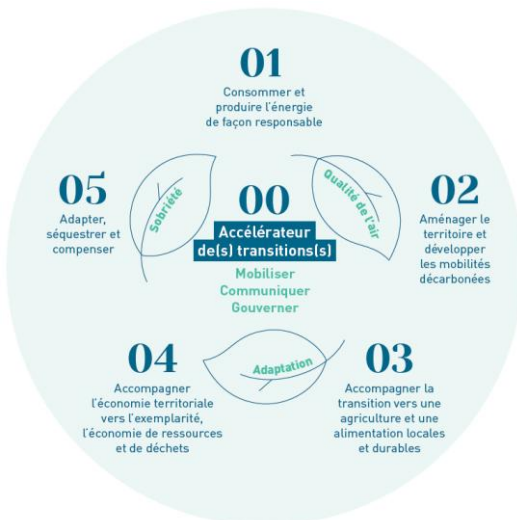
01
Consommer et produire l'énergie de façon responsable

05
Adapter, séquestrer et compenser

Sobriété

00
Accélérateur de(s) transitions(s)
Mobiliser
Communiquer
Gouverner

Qualité de l'air

02
Aménager le territoire et développer les mobilités décarbonées

04
Accompagner l'économie territoriale vers l'exemplarité, l'économie de ressources et de déchets

Adaptation

03
Accompagner la transition vers une agriculture et une alimentation locales et durables